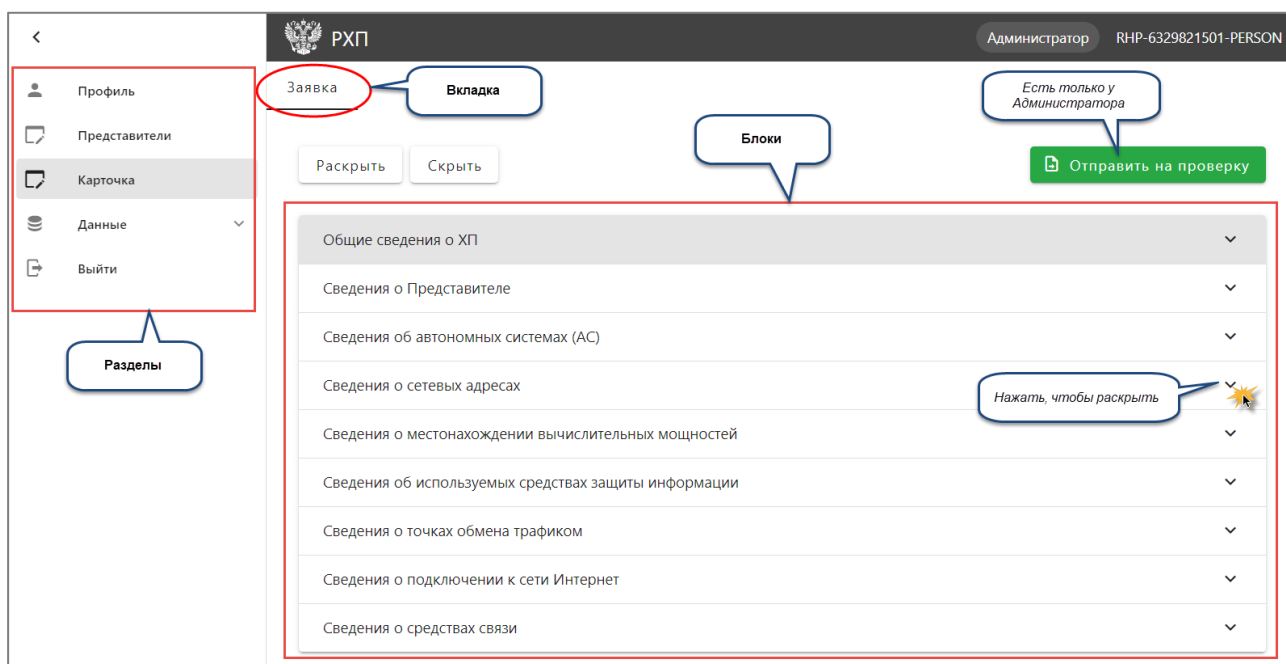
<

Профиль

Представители

Карточка

Данные

Выйти

Разделы

РХП

Администратор RHP-6329821501-PERSON

Заявка

Вкладка

Есть только у Администратора

Блоки

Раскрыть

Скрыть

Отправить на проверку

Общие сведения о ХП

Сведения о Представителе

Сведения об автономных системах (АС)

Сведения о сетевых адресах

Нажать, чтобы раскрыть

Сведения о местонахождении вычислительных мощностей

Сведения об используемых средствах защиты информации

Сведения о точках обмена трафиком

Сведения о подключении к сети Интернет

Сведения о средствах связи